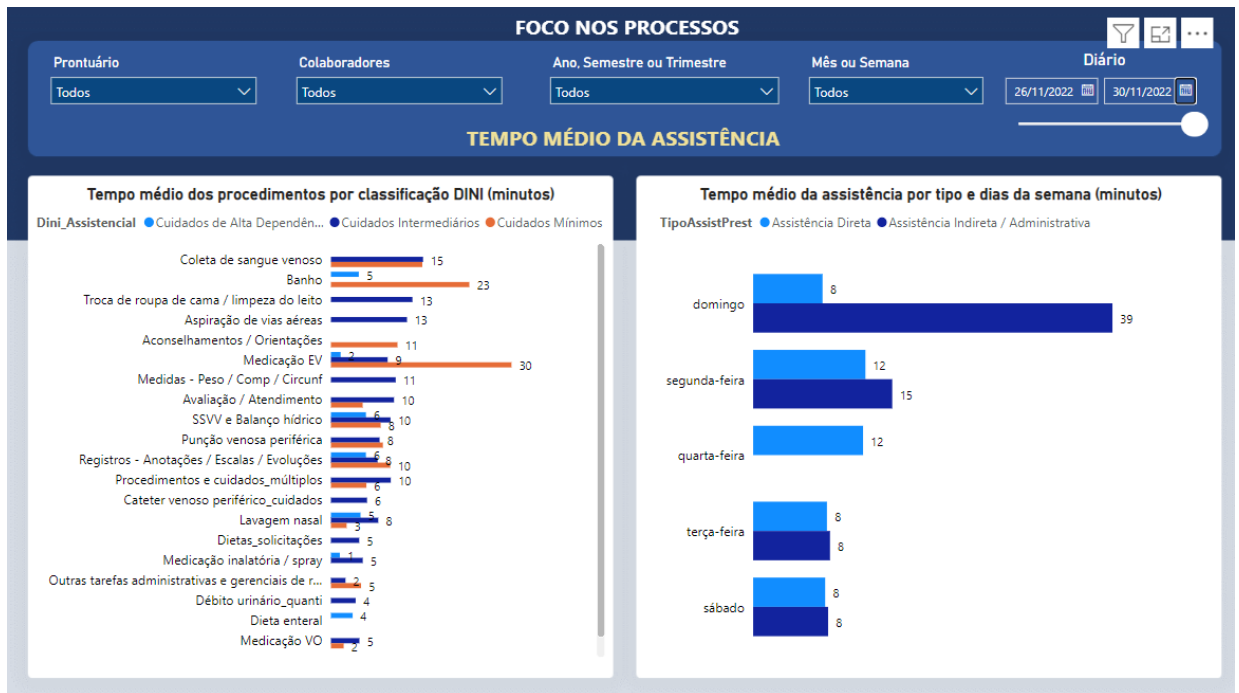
FOCO NOS PROCESSOS

Prontuário
Todos

Colaboradores
Todos

Ano, Semestre ou Trimestre
Todos

Mês ou Semana
Todos

Diário
26/11/2022
30/11/2022

TEMPO MÉDIO DA ASSISTÊNCIA

Tempo médio dos procedimentos por classificação DINI (minutos)

Dini_Assistencial ● Cuidados de Alta Dependên... ● Cuidados Intermediários ● Cuidados Mínimos

Coleta de sangue venoso 15
Banho 5 23
Troca de roupa de cama / limpeza do leito 13
Aspiração de vias aéreas 13
Aconselhamentos / Orientações 11
Medicação EV 2 9 30
Medidas - Peso / Comp / Circunf 11
Avaliação / Atendimento 10
SSVV e Balanço hídrico 6 10 8
Punção venosa periférica 8
Registros - Anotações / Escalas / Evoluções 6 8 10
Procedimentos e cuidados_múltiplos 10 6
Cateter venoso periférico_cuidados 6
Lavagem nasal 5 8 3
Dietas_solicitações 5
Medicação inalatória / spray 1 5
Outras tarefas administrativas e gerenciais de r... 2 5
Débito urinário_quanti 4
Dieta enteral 4
Medicação VO 5 2

Tempo médio da assistência por tipo e dias da semana (minutos)

TipoAssistPrest ● Assistência Direta ● Assistência Indireta / Administrativa

domingo 8 39
segunda-feira 12 15
quarta-feira 12
terça-feira 8 8
sábado 8 8